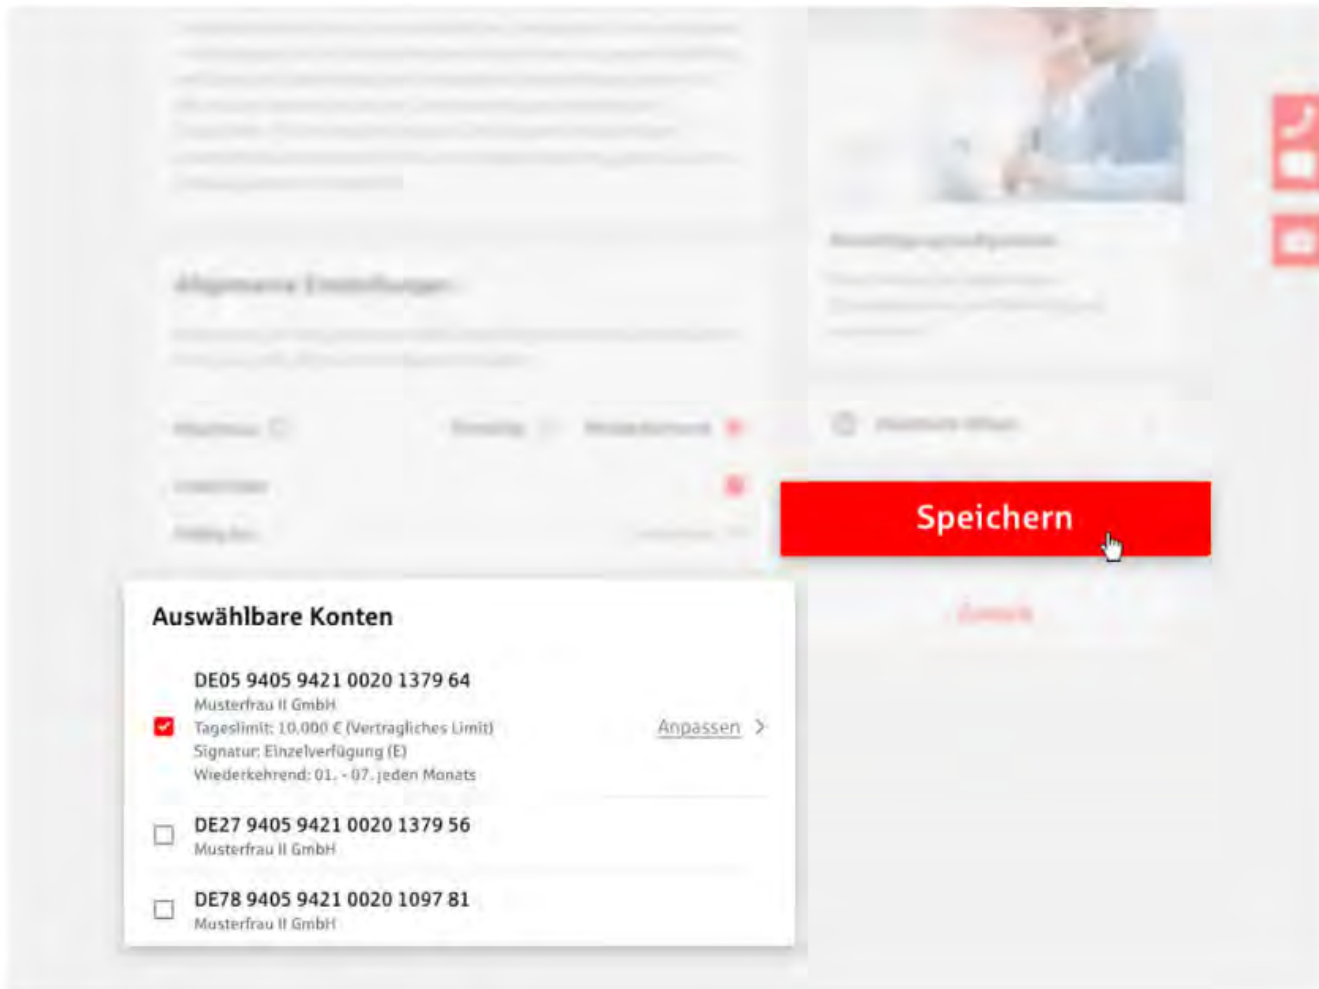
Speichern

Auswählbare Konten

DE05 9405 9421 0020 1379 64
Musterfrau II GmbH
Tageslimit: 10.000 € (Vertragliches Limit)
Signatur: Einzelverfügung (E)
Wiederkehrend: 01. - 07. jeden Monats

Anpassen >

DE27 9405 9421 0020 1379 56
Musterfrau II GmbH

DE78 9405 9421 0020 1097 81
Musterfrau II GmbH